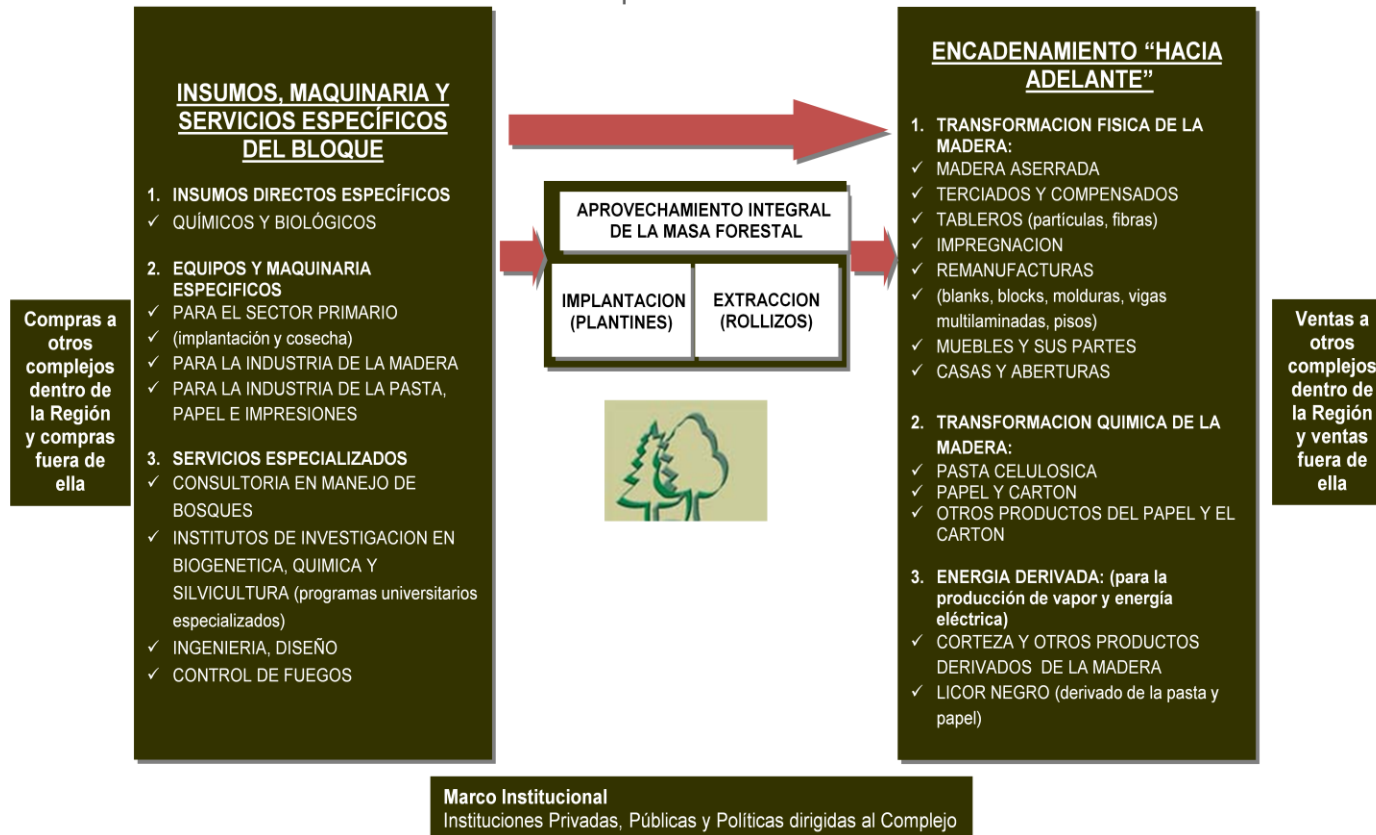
Compras a otros complejos dentro de la Región y compras fuera de ella

INSUMOS, MAQUINARIA Y SERVICIOS ESPECÍFICOS DEL BLOQUE

1. INSUMOS DIRECTOS ESPECÍFICOS
✓ QUÍMICOS Y BIOLÓGICOS

2. EQUIPOS Y MAQUINARIA ESPECIFICOS
✓ PARA EL SECTOR PRIMARIO
✓ (implantación y cosecha)
✓ PARA LA INDUSTRIA DE LA MADERA
✓ PARA LA INDUSTRIA DE LA PASTA, PAPEL E IMPRESIONES

3. SERVICIOS ESPECIALIZADOS
✓ CONSULTORIA EN MANEJO DE BOSQUES
✓ INSTITUTOS DE INVESTIGACION EN BIOGENETICA, QUIMICA Y SILVICULTURA (programas universitarios especializados)
✓ INGENIERIA, DISEÑO
✓ CONTROL DE FUEGOS

APROVECHAMIENTO INTEGRAL DE LA MASA FORESTAL

IMPLANTACION (PLANTINES)

EXTRACCION (ROLLIZOS)

ENCADENAMIENTO "HACIA ADELANTE"

1. TRANSFORMACION FISICA DE LA MADERA:
✓ MADERA ASERRADA
✓ TERCIADOS Y COMPENSADOS
✓ TABLEROS (partículas, fibras)
✓ IMPREGNACION
✓ REMANUFACTURAS
✓ (blanks, blocks, molduras, vigas multilaminadas, pisos)
✓ MUEBLES Y SUS PARTES
✓ CASAS Y ABERTURAS

2. TRANSFORMACION QUIMICA DE LA MADERA:
✓ PASTA CELULOSICA
✓ PAPEL Y CARTON
✓ OTROS PRODUCTOS DEL PAPEL Y EL CARTON

3. ENERGIA DERIVADA: (para la producción de vapor y energía eléctrica)
✓ CORTEZA Y OTROS PRODUCTOS DERIVADOS DE LA MADERA
✓ LICOR NEGRO (derivado de la pasta y papel)

Ventas a otros complejos dentro de la Región y ventas fuera de ella

Marco Institucional
Instituciones Privadas, Públicas y Políticas dirigidas al Complejo